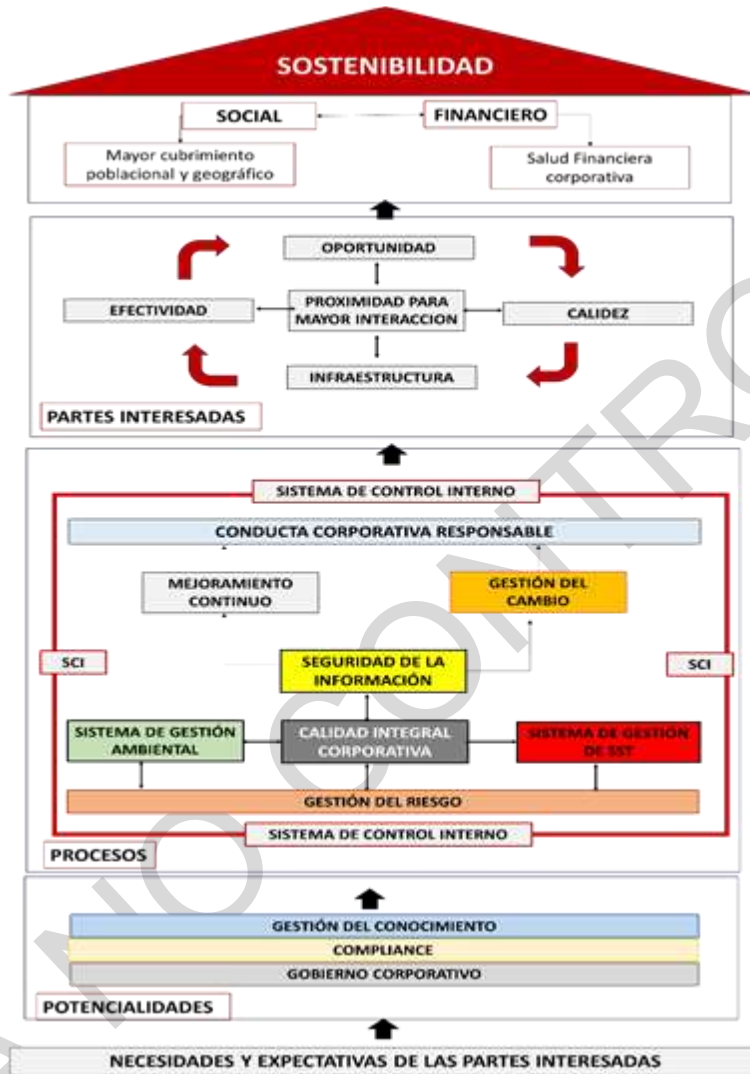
SOSTENIBILIDAD

SOCIAL

FINANCIERO

Mayor cubrimiento poblacional y geográfico

Salud Financiera corporativa

OPORTUNIDAD

EFECTIVIDAD

PROXIMIDAD PARA MAYOR INTERACCION

CALIDEZ

INFRAESTRUCTURA

PARTES INTERESADAS

SISTEMA DE CONTROL INTERNO

CONDUCTA CORPORATIVA RESPONSABLE

MEJORAMIENTO CONTINUO

GESTIÓN DEL CAMBIO

SCI

SEGURIDAD DE LA INFORMACIÓN

SCI

SISTEMA DE GESTIÓN AMBIENTAL

CALIDAD INTEGRAL CORPORATIVA

SISTEMA DE GESTION DE SST

GESTIÓN DEL RIESGO

SISTEMA DE CONTROL INTERNO

PROCESOS

GESTIÓN DEL CONOCIMIENTO

COMPLIANCE

GOBIERNO CORPORATIVO

POTENCIALIDADES

NECESIDADES Y EXPECTATIVAS DE LAS PARTES INTERESADAS

NO CONTRO